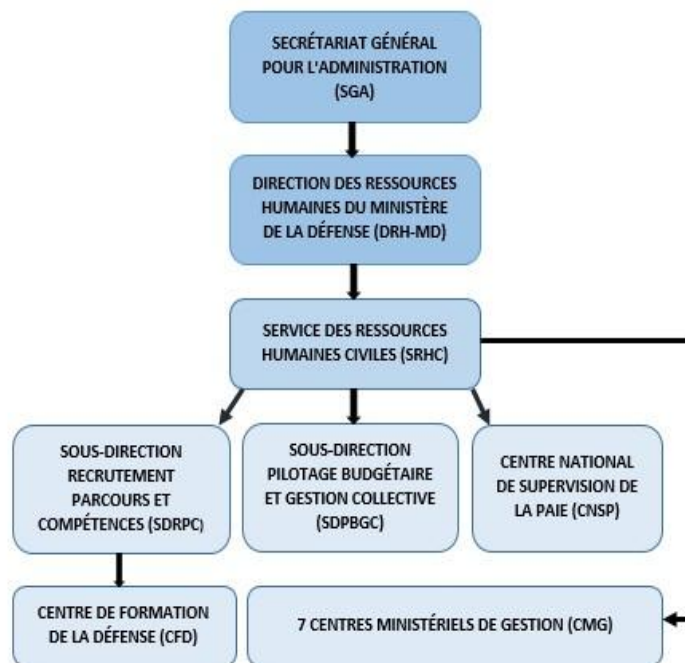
SECRÉTARIAT GÉNÉRAL POUR L'ADMINISTRATION (SGA)

DIRECTION DES RESSOURCES HUMAINES DU MINISTÈRE DE LA DÉFENSE (DRH-MD)

SERVICE DES RESSOURCES HUMAINES CIVILES (SRHC)

SOUS-DIRECTION RECRUTEMENT PARCOURS ET COMPÉTENCES (SDRPC)

SOUS-DIRECTION PILOTAGE BUDGÉTAIRE ET GESTION COLLECTIVE (SDPBGC)

CENTRE NATIONAL DE SUPERVISION DE LA PAIE (CNSP)

CENTRE DE FORMATION DE LA DÉFENSE (CFD)

7 CENTRES MINISTÉRIELS DE GESTION (CMG)